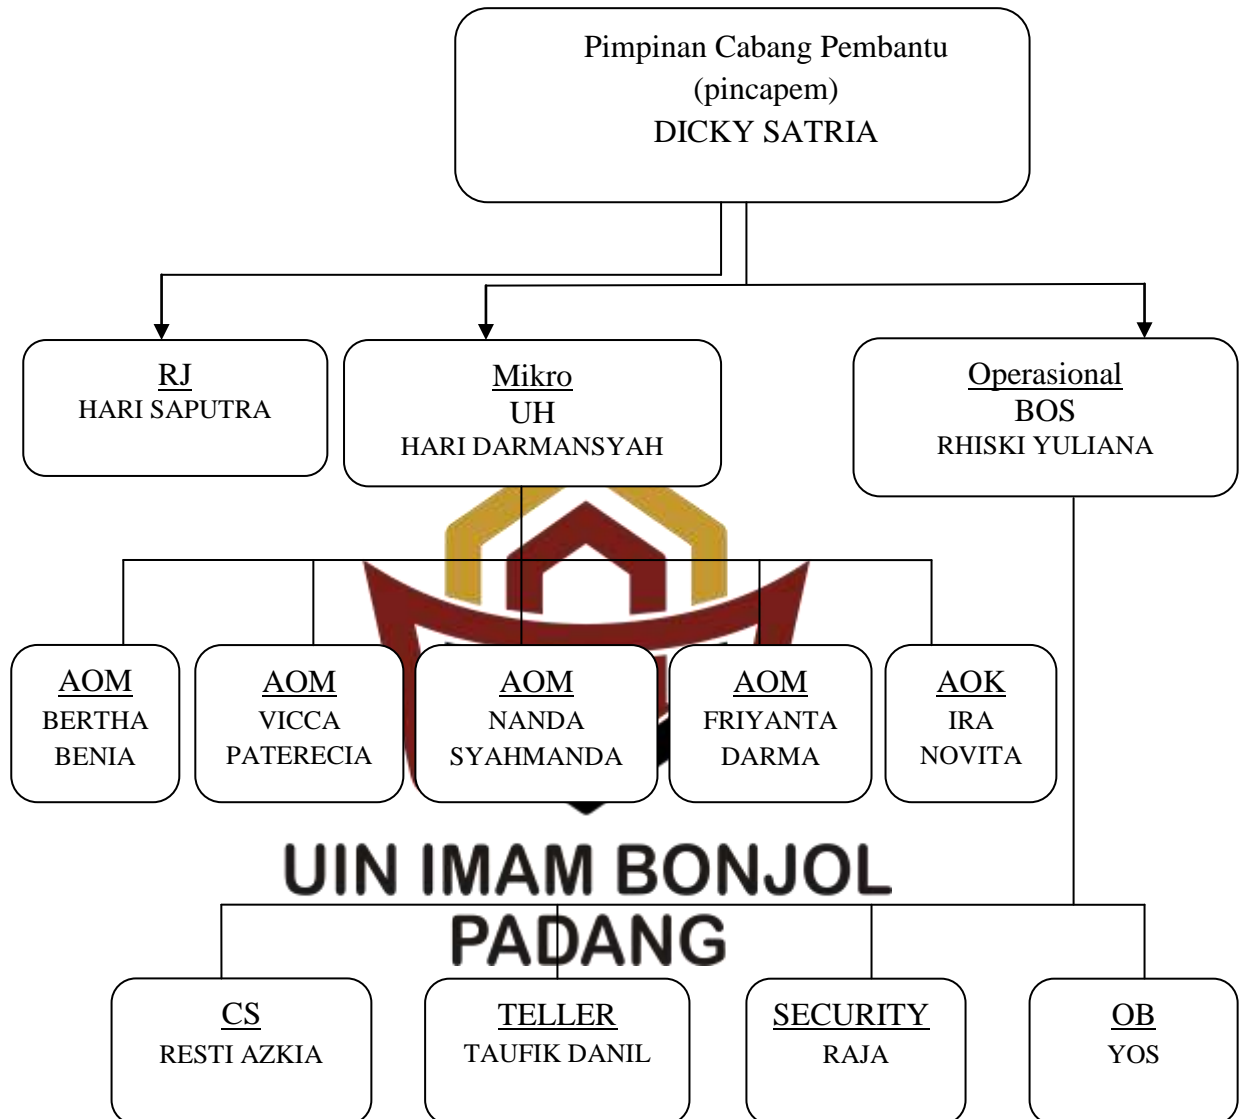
Pimpinan Cabang Pembantu
(pincapem)
DICKY SATRIA

RJ
HARI SAPUTRA

Mikro
UH
HARI DARMANSYAH

Operasional
BOS
RHISKI YULIANA

AOM
BERTHA
BENIA

AOM
VICCA
PATERECIA

AOM
NANDA
SYAHMANDA

AOM
FRIYANTA
DARMA

AOK
IRA
NOVITA

UIN IMAM BONJOL
PADANG

CS
RESTI AZKIA

TELLER
TAUFIK DANIL

SECURITY
RAJA

OB
YOS